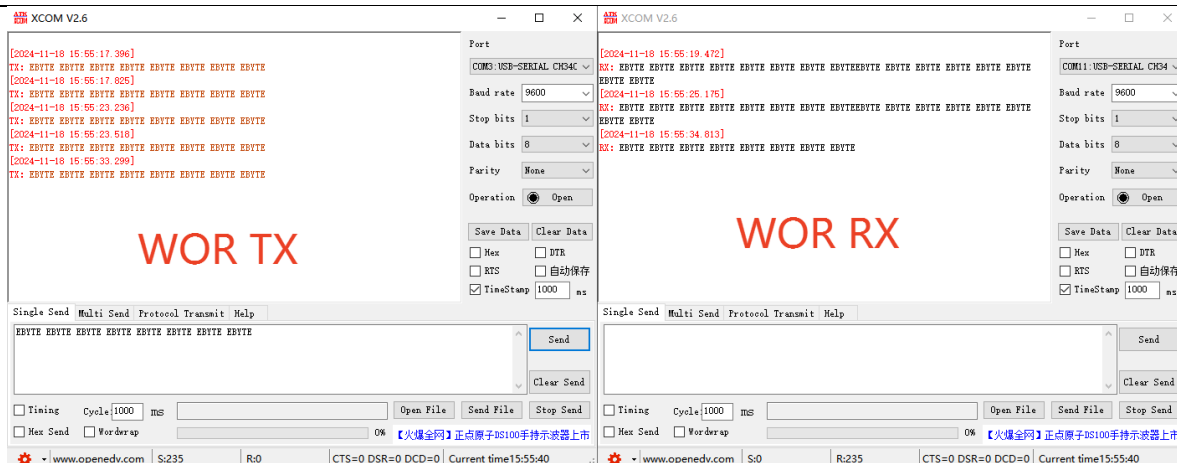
XCOM V2.6

[2024-11-18 15:55:17.396]
TX: EBYTE EBYTE EBYTE EBYTE EBYTE EBYTE EBYTE EBYTE
[2024-11-18 15:55:17.825]
TX: EBYTE EBYTE EBYTE EBYTE EBYTE EBYTE EBYTE EBYTE
[2024-11-18 15:55:23.236]
TX: EBYTE EBYTE EBYTE EBYTE EBYTE EBYTE EBYTE EBYTE
[2024-11-18 15:55:23.518]
TX: EBYTE EBYTE EBYTE EBYTE EBYTE EBYTE EBYTE EBYTE
[2024-11-18 15:55:33.299]
TX: EBYTE EBYTE EBYTE EBYTE EBYTE EBYTE EBYTE EBYTE

WOR TX

Port
COM3:USB-SERIAL CH34C
Baud rate 9600
Stop bits 1
Data bits 8
Parity None
Operation Open
Save Data Clear Data
Hex DTR
RTS 自动保存
TimeStamp 1000 ms

Single Send Multi Send Protocol Transmit Help
EBYTE EBYTE EBYTE EBYTE EBYTE EBYTE EBYTE EBYTE
Send
Clear Send
Timing Cycle 1000 ms Open File Send File Stop Send
Hex Send Wordwrap 0% 【火爆全网】正点原子DS100手持示波器上市
www.openedv.com S:235 R:0 CTS=0 DSR=0 DCD=0 Current time 15:55:40

XCOM V2.6

[2024-11-18 15:55:19.472]
RX: EBYTE EBYTE EBYTE EBYTE EBYTE EBYTE EBYTE EBYTEEBYTE EBYTE EBYTE EBYTE EBYTE EBYTE EBYTE EBYTE
[2024-11-18 15:55:25.175]
RX: EBYTE EBYTE EBYTE EBYTE EBYTE EBYTE EBYTE EBYTEEBYTE EBYTE EBYTE EBYTE EBYTE EBYTE EBYTE EBYTE
[2024-11-18 15:55:34.813]
RX: EBYTE EBYTE EBYTE EBYTE EBYTE EBYTE EBYTE EBYTE

WOR RX

Port
COM11:USB-SERIAL CH34
Baud rate 9600
Stop bits 1
Data bits 8
Parity None
Operation Open
Save Data Clear Data
Hex DTR
RTS 自动保存
TimeStamp 1000 ms

Single Send Multi Send Protocol Transmit Help
Send
Clear Send
Timing Cycle 1000 ms Open File Send File Stop Send
Hex Send Wordwrap 0% 【火爆全网】正点原子DS100手持示波器上市
www.openedv.com S:0 R:235 CTS=0 DSR=0 DCD=0 Current time 15:55:40